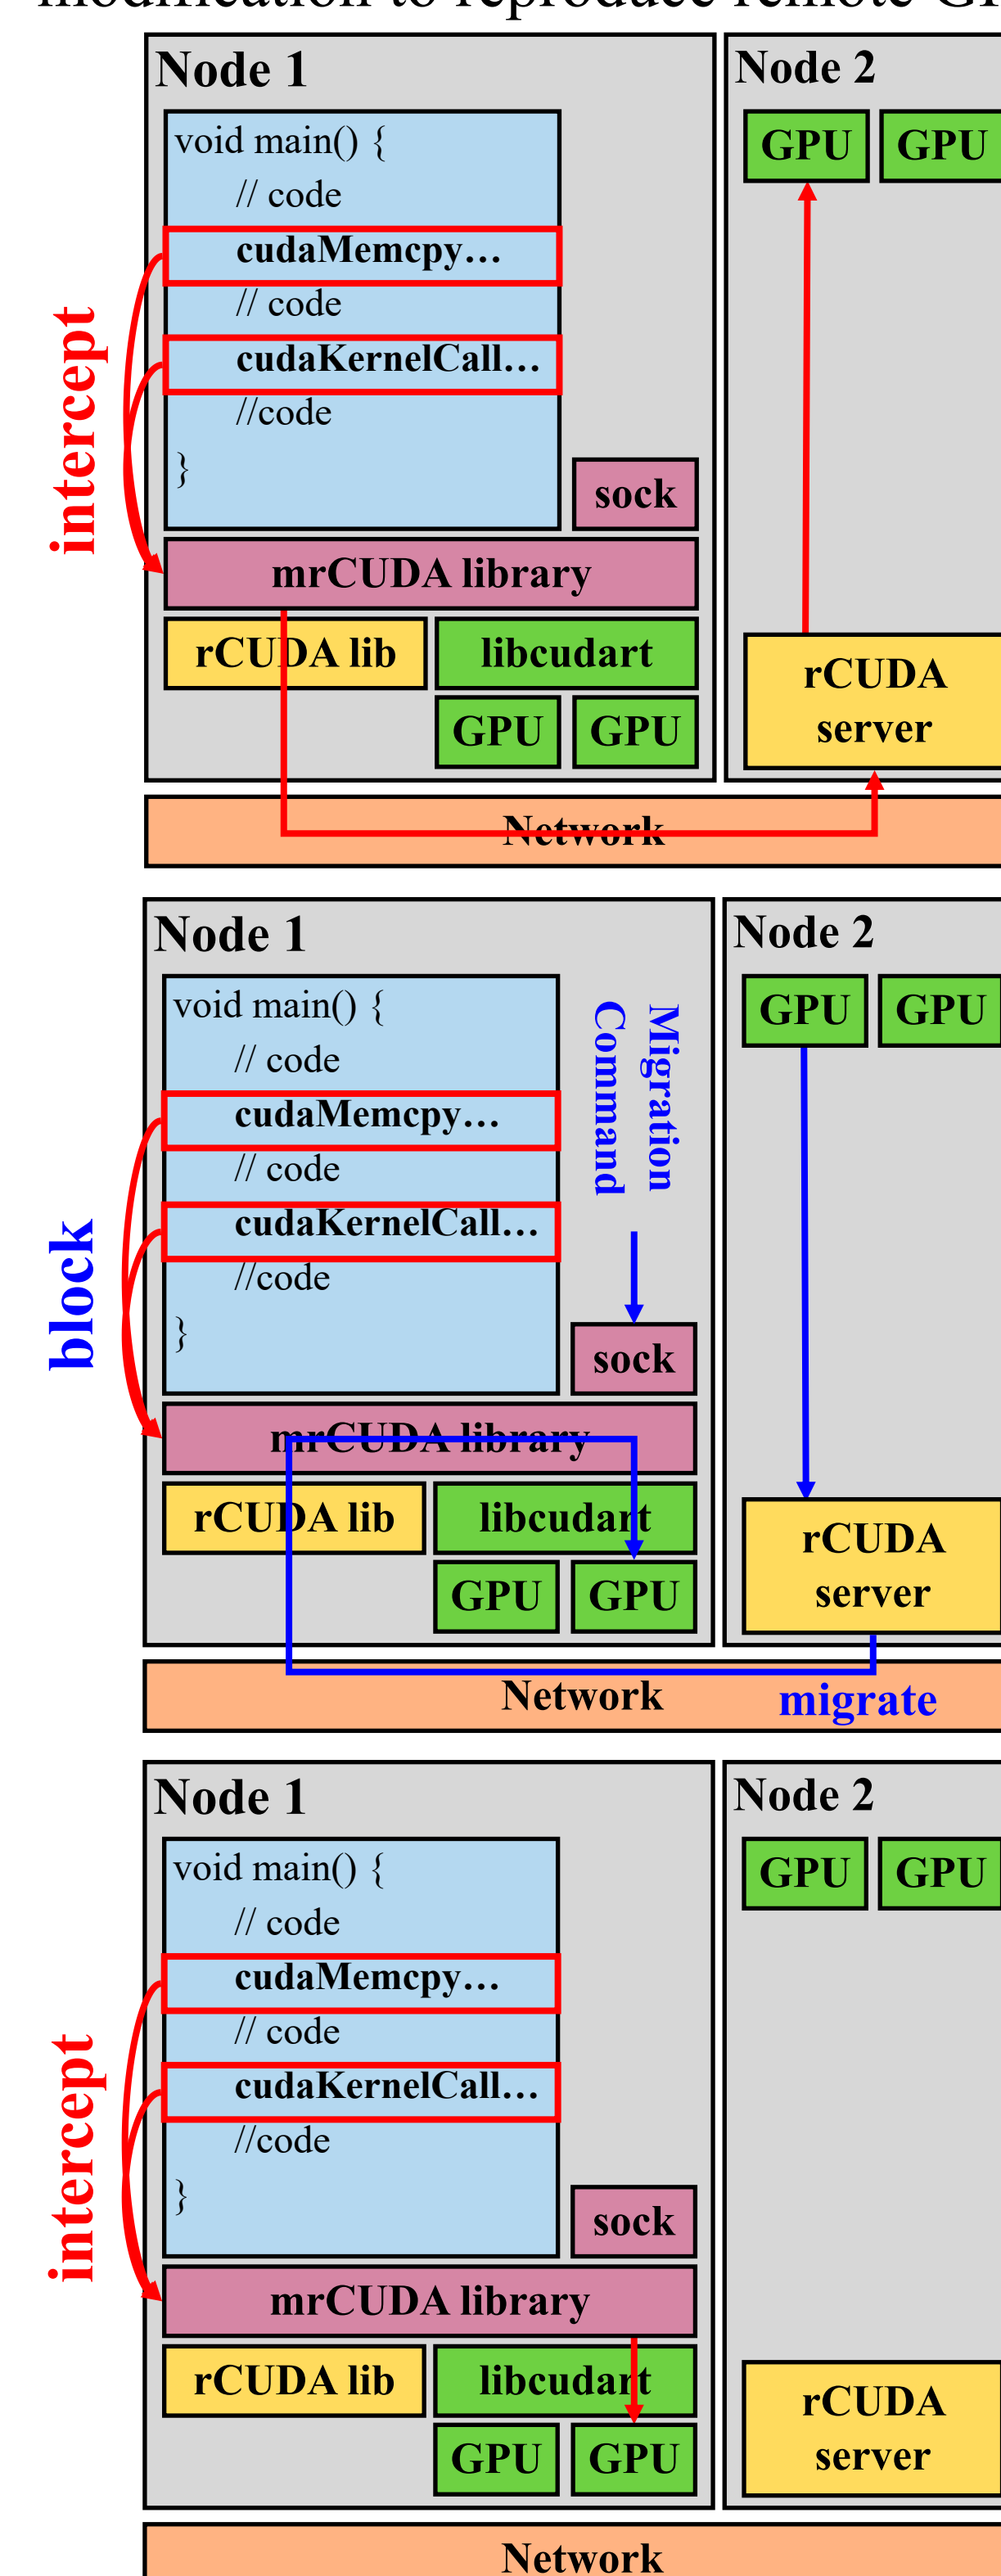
modification to reproduce remote G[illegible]

Node 1
void main() {
// code
cudaMemcpy…
// code
cudaKernelCall…
//code
}
intercept
sock
mrCUDA library
rCUDA lib
libcudart
GPU
GPU
Node 2
GPU
GPU
rCUDA server
Network

Node 1
void main() {
// code
cudaMemcpy…
// code
cudaKernelCall…
//code
}
block
Migration Command
sock
mrCUDA library
rCUDA lib
libcudart
GPU
GPU
Node 2
GPU
GPU
rCUDA server
Network
migrate

Node 1
void main() {
// code
cudaMemcpy…
// code
cudaKernelCall…
//code
}
intercept
sock
mrCUDA library
rCUDA lib
libcudart
GPU
GPU
Node 2
GPU
GPU
rCUDA server
Network